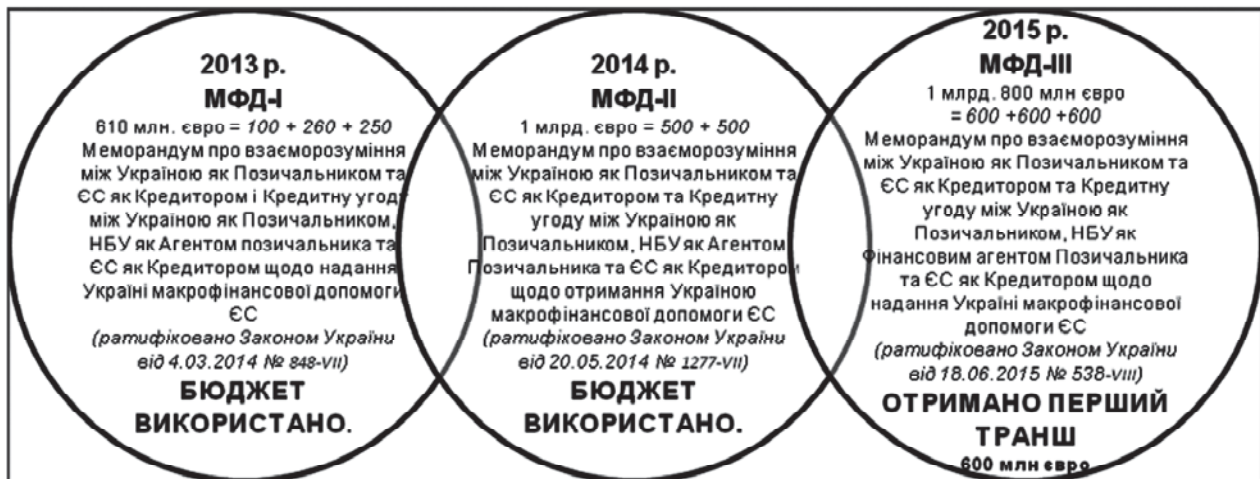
2013 р.
МФД-І
610 млн. євро = *100 + 260 + 250*
Меморандум про взаєморозуміння між Україною як Позичальником та ЄС як Кредитором і Кредитну угоду між Україною як Позичальником, НБУ як Агентом позичальника та ЄС як Кредитором щодо надання Україні макрофінансової допомоги ЄС
*(ратифіковано Законом України від 4.03.2014 № 848-VII)*
БЮДЖЕТ ВИКОРИСТАНО.

2014 р.
МФД-ІІ
1 млрд. євро = *500 + 500*
Меморандум про взаєморозуміння між Україною як Позичальником та ЄС як Кредитором та Кредитну угоду між Україною як Позичальником, НБУ як Агентом Позичальника та ЄС як Кредитором щодо отримання Україною макрофінансової допомоги ЄС
*(ратифіковано Законом України від 20.05.2014 № 1277-VII)*
БЮДЖЕТ ВИКОРИСТАНО.

2015 р.
МФД-ІІІ
1 млрд. 800 млн євро = *600 +600 +600*
Меморандум про взаєморозуміння між Україною як Позичальником та ЄС як Кредитором та Кредитну угоду між Україною як Позичальником, НБУ як Фінансовим агентом Позичальника та ЄС як Кредитором щодо надання Україні макрофінансової допомоги ЄС
*(ратифіковано Законом України від 18.06.2015 № 538-VIII)*
ОТРИМАНО ПЕРШИЙ ТРАНШ
600 млн євро